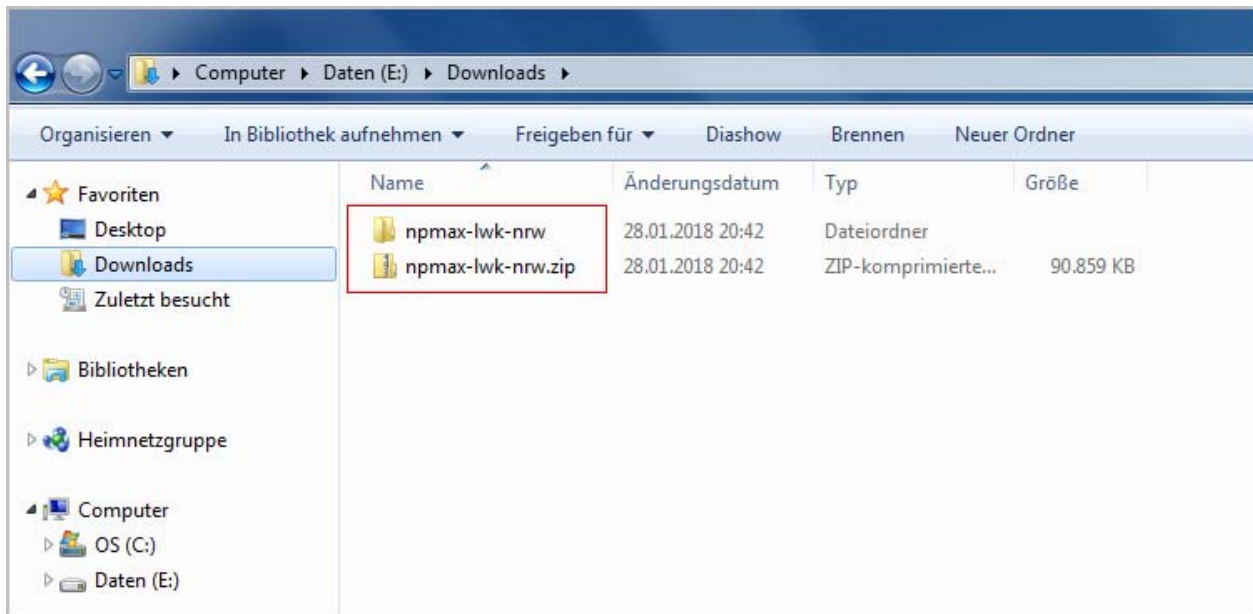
Computer ▸ Daten (E:) ▸ Downloads ▸

Organisieren ▾ In Bibliothek aufnehmen ▾ Freigeben für ▾ Diashow Brennen Neuer Ordner

Favoriten
Desktop
Downloads
Zuletzt besucht

Bibliotheken

Heimnetzgruppe

Computer
OS (C:)
Daten (E:)

| Name | Änderungsdatum | Typ | Größe |
|---|---|---|---|
| npmax-lwk-nrw | 28.01.2018 20:42 | Dateiordner | |
| npmax-lwk-nrw.zip | 28.01.2018 20:42 | ZIP-komprimierte... | 90.859 KB |